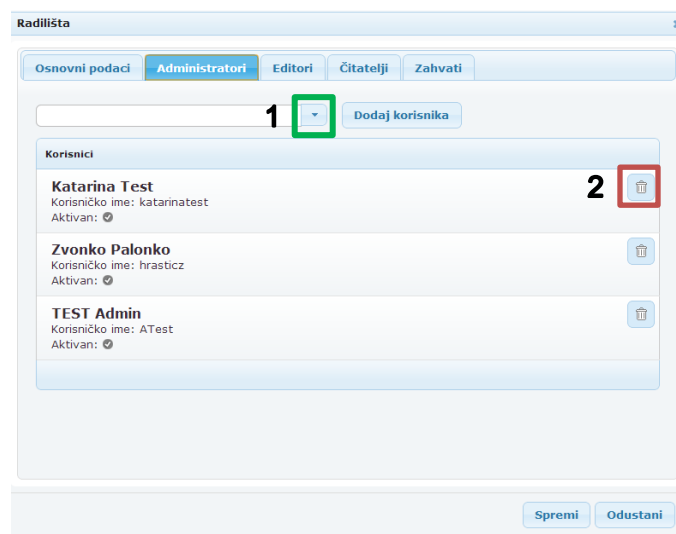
Radilišta

Osnovni podaci | Administratori | Editori | Čitatelji | Zahvati

1

Dodaj korisnika

Korisnici

Katarina Test
Korisničko ime: katarinatest
Aktivan:

2

Zvonko Palonko
Korisničko ime: hrasticz
Aktivan:

TEST Admin
Korisničko ime: ATest
Aktivan:

Spremi
Odustani